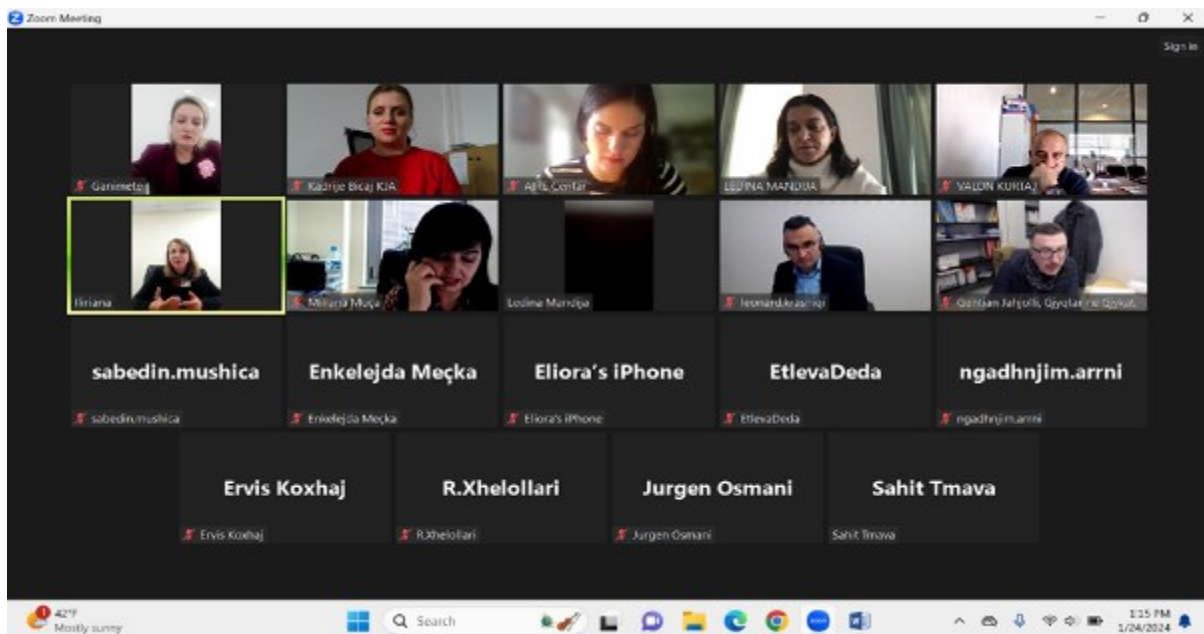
Zoom Meeting

Sign in

Ganimete

Kadrije Bicaj KJA

ARIS Centar

LEDINA MANDIJA

VALON KURIAJ

Iliriana

Miljana Muça

Ledina Mandija

leonard.krasniqi

Gentian Jahjolli, Gjyqtar në Gjykat

sabedin.mushica

sabedin.mushica

Enkelejda Meçka

Enkelejda Meçka

Eliora's iPhone

Eliora's iPhone

EtlevaDeda

EtlevaDeda

ngadhnjim.arrni

ngadhnjim.arrni

Ervis Koxhaj

Ervis Koxhaj

R.Xhelollari

R.Xhelollari

Jurgen Osmani

Jurgen Osmani

Sahit Tmava

Sahit Tmava

42°F
Mostly sunny

Search

1:15 PM
1/24/2024